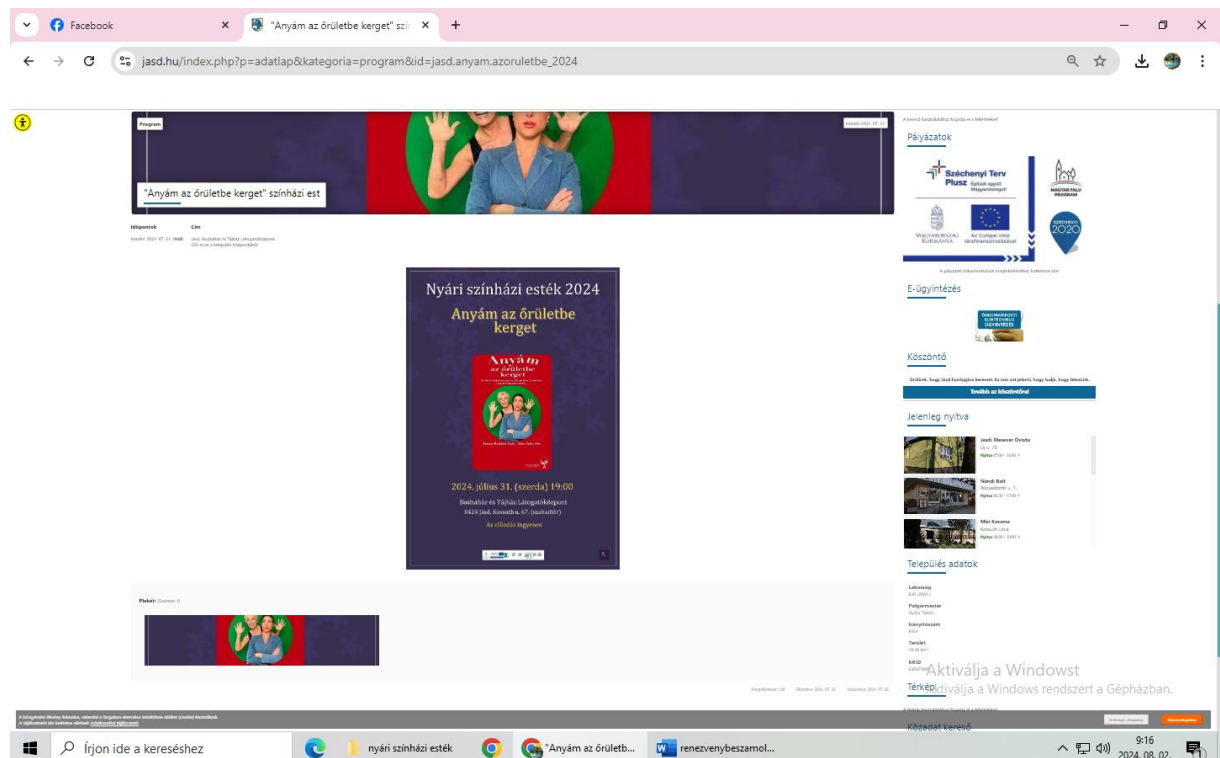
Facebook
"Anyám az őrületbe kerget" szí
jasd.hu/index.php?p=adatlap&kategoria=program&id=jasd.anyam.azoruletbe_2024

Program
"Anyám az őrületbe kerget" színházi est

Időpontok
Cím

Nyári színházi esték 2024
Anyám az őrületbe kerget
Anyám az őrületbe kerget
2024. július 31. (szerda) 19:00
Bodzaház és Tájház Látogatóközpont
8424 Jásd, Kossuth u. 67. (szabadtér)
Az előadás ingyenes

Plakát:
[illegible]

Pályázatok
Széchenyi Terv Plusz
Magyar Falu Program
Magyarország Kormánya
Az Európai Unió társfinanszírozásával
Széchenyi 2020

E-ügyintézés
Köszöntő
Tovább az köszöntőre!
Jelenleg nyitva
Jásdi Mesevár Óvoda
Nándi Bolt
Mini Kocsma
Település adatok
Lakosság
Polgármester
Irányítószám
Terület
KRSZ
Térkép
Közadat kereső

Aktiválja a Windowst
Aktiválja a Windows rendszert a Gépházban.

Írjon ide a kereséshez
nyári színházi esték
"Anyám az őrületb...
renezvenybeszamol...
9:16
2024. 08. 02.